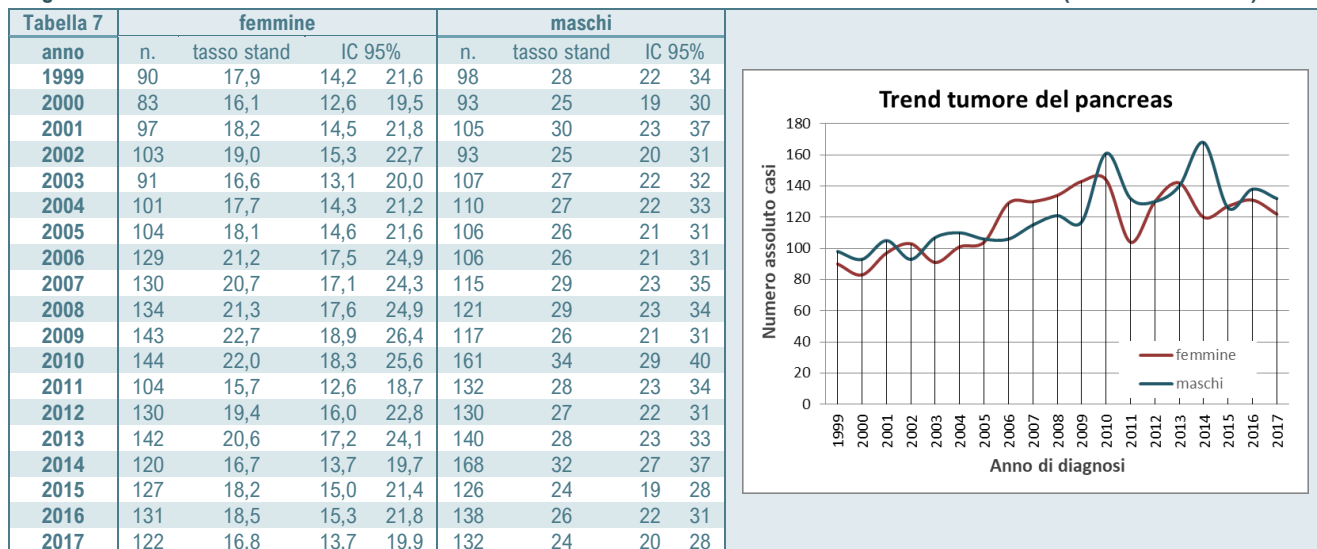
| Tabella 7 | femmine | | | | maschi | | | |
|---|---|---|---|---|---|---|---|---|
| anno | n. | tasso stand | IC 95% | | n. | tasso stand | IC 95% | |
| 1999 | 90 | 17,9 | 14,2 | 21,6 | 98 | 28 | 22 | 34 |
| 2000 | 83 | 16,1 | 12,6 | 19,5 | 93 | 25 | 19 | 30 |
| 2001 | 97 | 18,2 | 14,5 | 21,8 | 105 | 30 | 23 | 37 |
| 2002 | 103 | 19,0 | 15,3 | 22,7 | 93 | 25 | 20 | 31 |
| 2003 | 91 | 16,6 | 13,1 | 20,0 | 107 | 27 | 22 | 32 |
| 2004 | 101 | 17,7 | 14,3 | 21,2 | 110 | 27 | 22 | 33 |
| 2005 | 104 | 18,1 | 14,6 | 21,6 | 106 | 26 | 21 | 31 |
| 2006 | 129 | 21,2 | 17,5 | 24,9 | 106 | 26 | 21 | 31 |
| 2007 | 130 | 20,7 | 17,1 | 24,3 | 115 | 29 | 23 | 35 |
| 2008 | 134 | 21,3 | 17,6 | 24,9 | 121 | 29 | 23 | 34 |
| 2009 | 143 | 22,7 | 18,9 | 26,4 | 117 | 26 | 21 | 31 |
| 2010 | 144 | 22,0 | 18,3 | 25,6 | 161 | 34 | 29 | 40 |
| 2011 | 104 | 15,7 | 12,6 | 18,7 | 132 | 28 | 23 | 34 |
| 2012 | 130 | 19,4 | 16,0 | 22,8 | 130 | 27 | 22 | 31 |
| 2013 | 142 | 20,6 | 17,2 | 24,1 | 140 | 28 | 23 | 33 |
| 2014 | 120 | 16,7 | 13,7 | 19,7 | 168 | 32 | 27 | 37 |
| 2015 | 127 | 18,2 | 15,0 | 21,4 | 126 | 24 | 19 | 28 |
| 2016 | 131 | 18,5 | 15,3 | 21,8 | 138 | 26 | 22 | 31 |
| 2017 | 122 | 16,8 | 13,7 | 19,9 | 132 | 24 | 20 | 28 |

Trend tumore del pancreas

Numero assoluto casi
180
160
140
120
100
80
60
40
20
0

femmine
maschi

1999 2000 2001 2002 2003 2004 2005 2006 2007 2008 2009 2010 2011 2012 2013 2014 2015 2016 2017
Anno di diagnosi